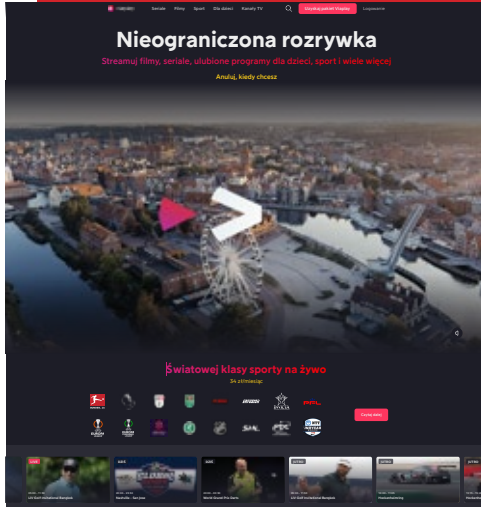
Seriale Filmy Sport Dla dzieci Kanały TV

Uzyskaj pakiet Viaplay Zaloguj się

Nieograniczona rozrywka

Streamuj filmy, seriale, ulubione programy dla dzieci, sport i wiele więcej

Anuluj, kiedy chcesz

Światowej klasy sporty na żywo

34 zł/miesiąc

Czytaj dalej

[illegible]